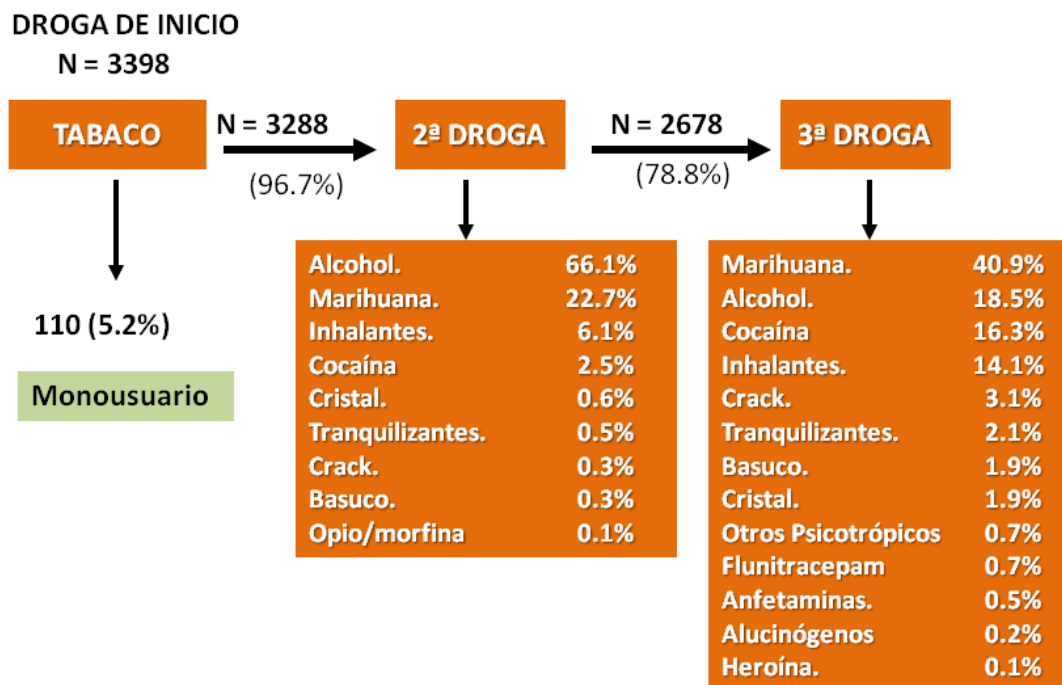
DROGA DE INICIO
N = 3398

TABACO

N = 3288
(96.7%)

2ª DROGA

N = 2678
(78.8%)

3ª DROGA

110 (5.2%)

Monousuario

| | |
|---|---|
| Alcohol. | 66.1% |
| Marihuana. | 22.7% |
| Inhalantes. | 6.1% |
| Cocaína | 2.5% |
| Cristal. | 0.6% |
| Tranquilizantes. | 0.5% |
| Crack. | 0.3% |
| Basuco. | 0.3% |
| Opio/morfina | 0.1% |

| | |
|---|---|
| Marihuana. | 40.9% |
| Alcohol. | 18.5% |
| Cocaína | 16.3% |
| Inhalantes. | 14.1% |
| Crack. | 3.1% |
| Tranquilizantes. | 2.1% |
| Basuco. | 1.9% |
| Cristal. | 1.9% |
| Otros Psicotrópicos | 0.7% |
| Flunitracepam | 0.7% |
| Anfetaminas. | 0.5% |
| Alucinógenos | 0.2% |
| Heroína. | 0.1% |